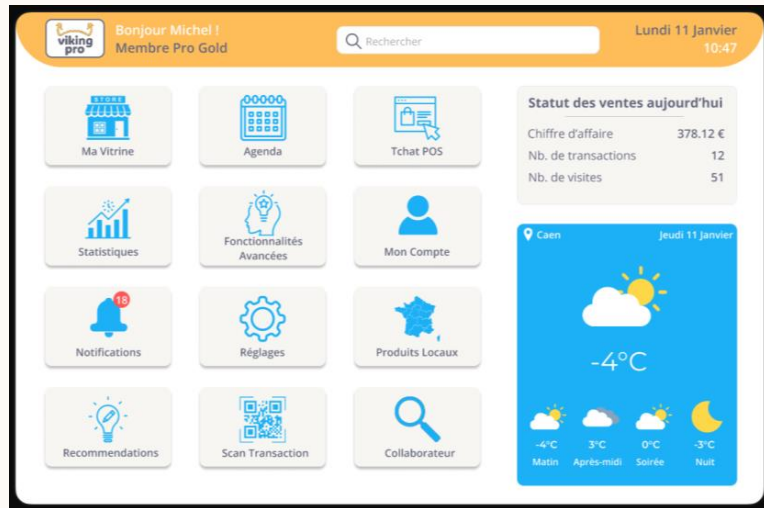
viking pro

Bonjour Michel !
Membre Pro Gold

Rechercher

Lundi 11 Janvier
10:47

STORE

Ma Vitrine

Agenda

Tchat POS

Statistiques

Fonctionnalités Avancées

Mon Compte

18

Notifications

Réglages

Produits Locaux

Recommendations

Scan Transaction

Collaborateur

Statut des ventes aujourd'hui

| | |
|---|---|
| Chiffre d'affaire | 378.12 € |
| Nb. de transactions | 12 |
| Nb. de visites | 51 |

Caen

Jeudi 11 Janvier

-4°C

| -4°C | 3°C | 0°C | -3°C |
|---|---|---|---|
| Matin | Après-midi | Soirée | Nuit |